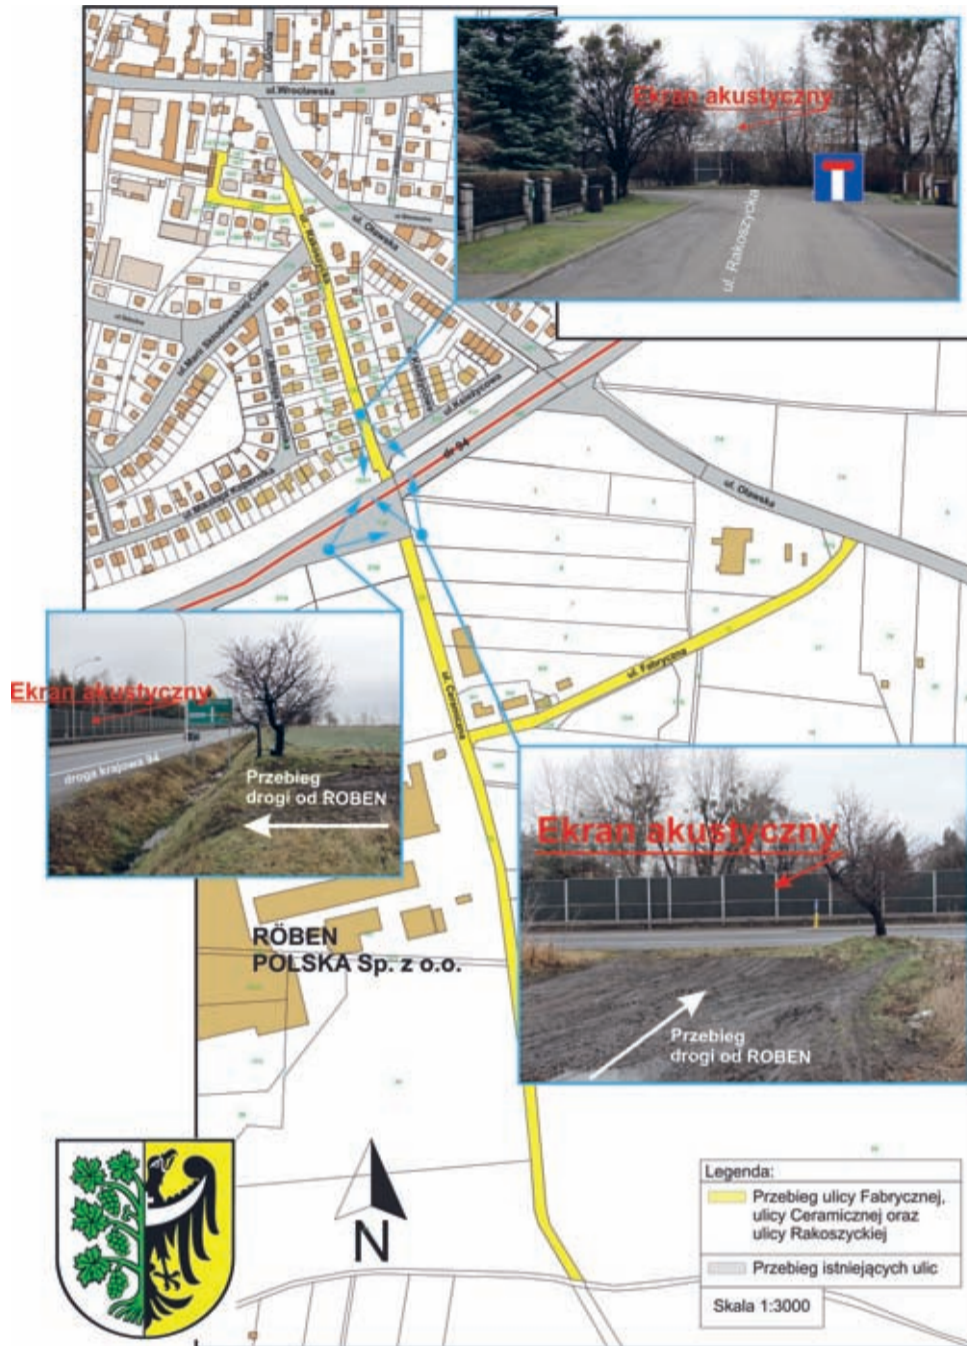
ul. Wrocławska

ul. Oławska

ul. Rakoszycka

ul. Marii Skłodowskiej-Curie

ul. Kasztanowa

dk 94

ul. Oławska

Ekran akustyczny

ul. Rakoszycka

Ekran akustyczny

droga krajowa 94

Przebieg drogi od ROBEN

ul. Ceramiczna

ul. Fabryczna

Ekran akustyczny

Przebieg drogi od ROBEN

RÖBEN POLSKA Sp. z o.o.

N

Legenda:

Przebieg ulicy Fabrycznej, ulicy Ceramicznej oraz ulicy Rakoszyckiej

Przebieg istniejących ulic

Skala 1:3000